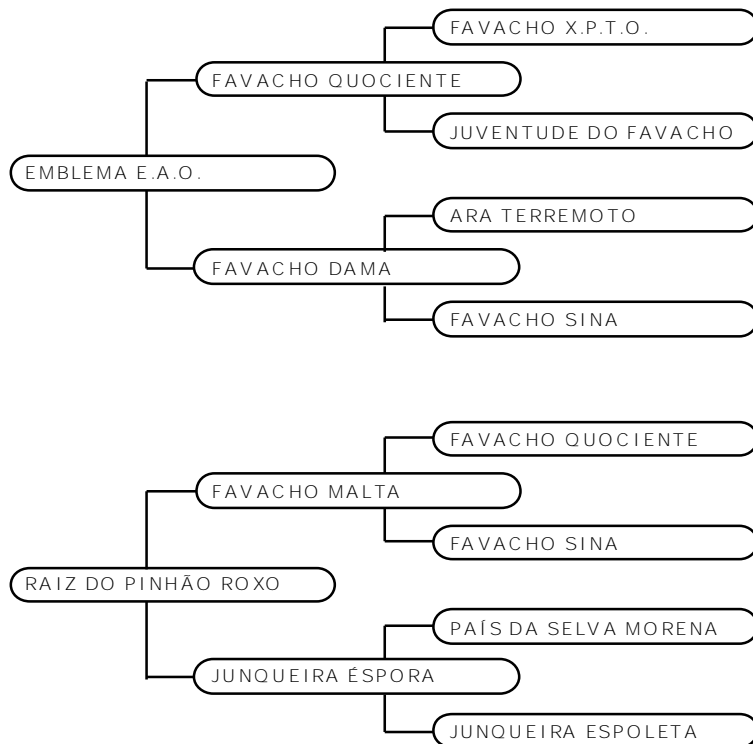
EMBLEMA E.A.O.

FAVACHO QUOCIENTE

FAVACHO X.P.T.O.

JUVENTUDE DO FAVACHO

FAVACHO DAMA

ARA TERREMOTO

FAVACHO SINA

RAIZ DO PINHÃO ROXO

FAVACHO MALTA

FAVACHO QUOCIENTE

FAVACHO SINA

JUNQUEIRA ÉSPORA

PAÍS DA SELVA MORENA

JUNQUEIRA ESPOLETA